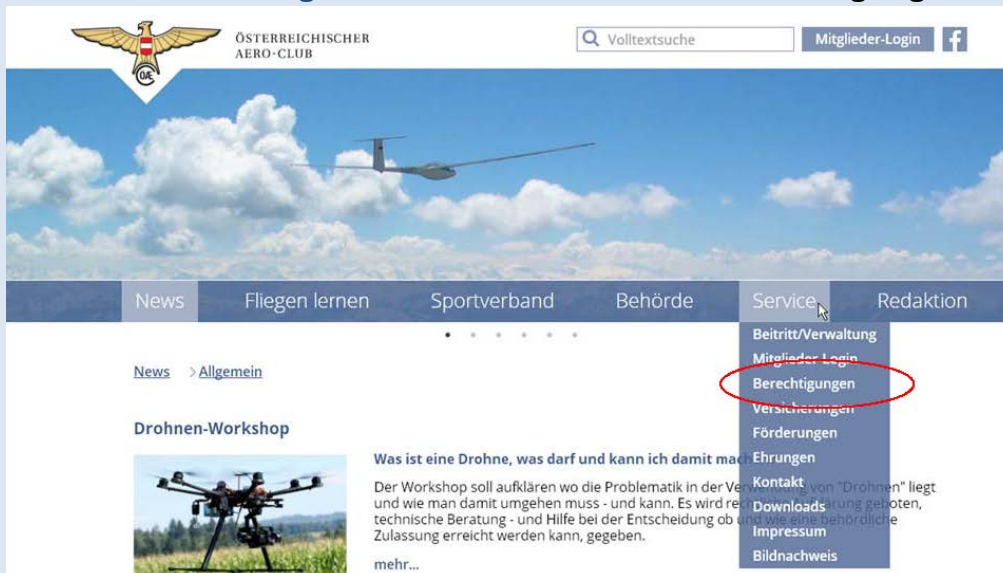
ÖSTERREICHISCHER AERO-CLUB

ÖAeC

Volltextsuche

Mitglieder-Login

f

News Fliegen lernen Sportverband Behörde Service Redaktion

Beitritt/Verwaltung
Mitglieder-Login
Berechtigungen
Versicherungen
Förderungen
Ehrungen
Kontakt
Downloads
Impressum
Bildnachweis

News > Allgemein

Drohnen-Workshop

Was ist eine Drohne, was darf und kann ich damit mach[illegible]

Der Workshop soll aufklären wo die Problematik in der Ver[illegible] von "Drohnen" liegt und wie man damit umgehen muss - und kann. Es wird rec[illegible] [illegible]ärung geboten, technische Beratung - und Hilfe bei der Entscheidung ob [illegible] wie eine behördliche Zulassung erreicht werden kann, gegeben.

mehr...